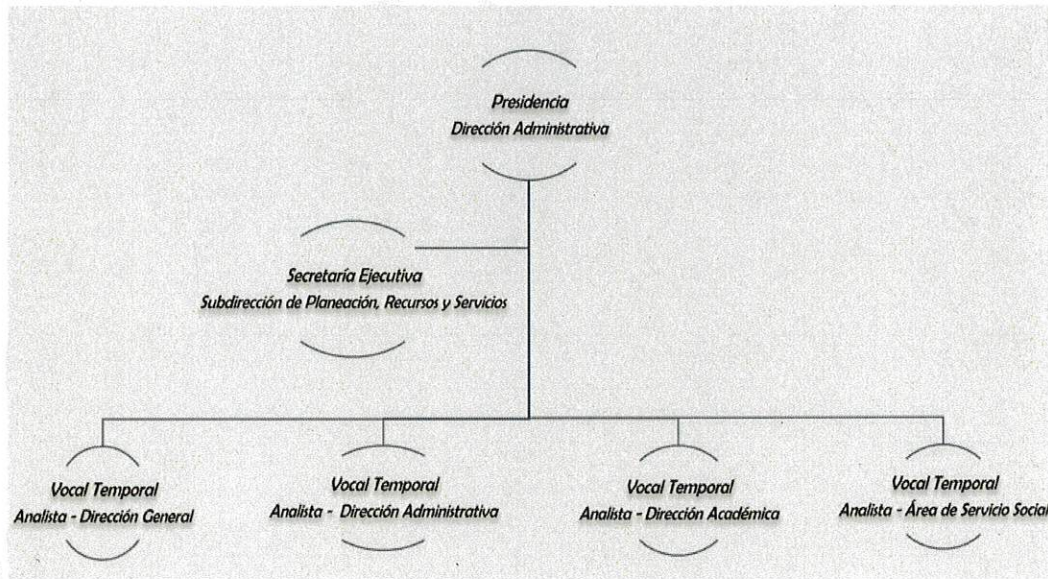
Presidencia
Dirección Administrativa

Secretaría Ejecutiva
Subdirección de Planeación, Recursos y Servicios

Vocal Temporal
Analista - Dirección General

Vocal Temporal
Analista - Dirección Administrativa

Vocal Temporal
Analista - Dirección Académica

Vocal Temporal
Analista - Área de Servicio Social